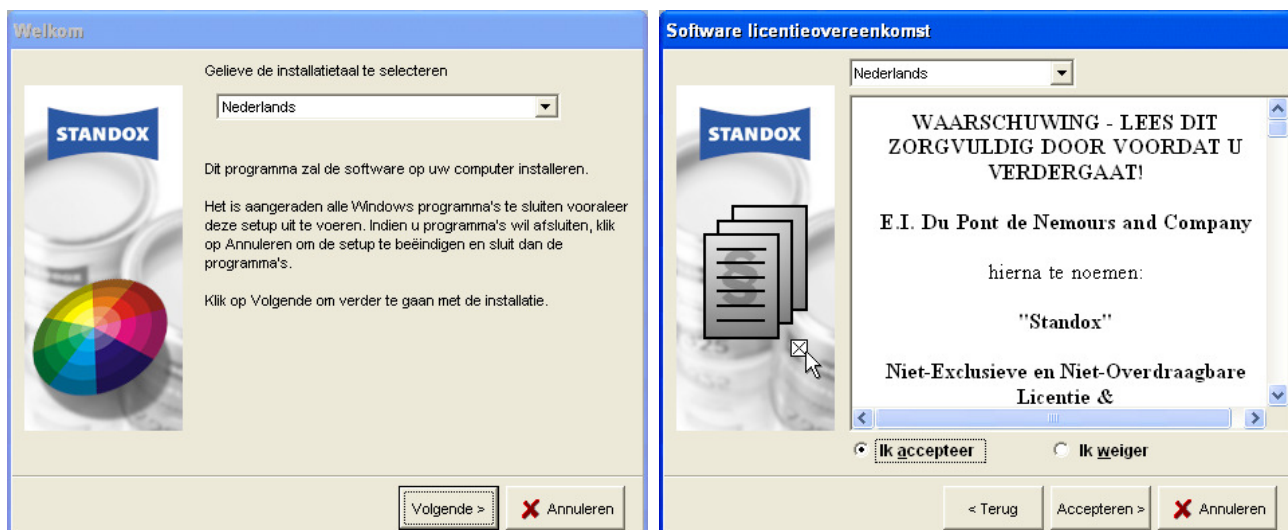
Welkom

STANDOX

Gelieve de installatietaal te selecteren

Nederlands

Dit programma zal de software op uw computer installeren.

Het is aangeraden alle Windows programma's te sluiten vooraleer deze setup uit te voeren. Indien u programma's wil afsluiten, klik op Annuleren om de setup te beëindigen en sluit dan de programma's.

Klik op Volgende om verder te gaan met de installatie.

Volgende >

Annuleren

Software licentieovereenkomst

Nederlands

STANDOX

WAARSCHUWING - LEES DIT ZORGVULDIG DOOR VOORDAT U VERDERGAAT!

E.I. Du Pont de Nemours and Company

hierna te noemen:

"Standox"

Niet-Exclusieve en Niet-Overdraagbare Licentie &

Ik accepteer

Ik weiger

< Terug

Accepteren >

Annuleren